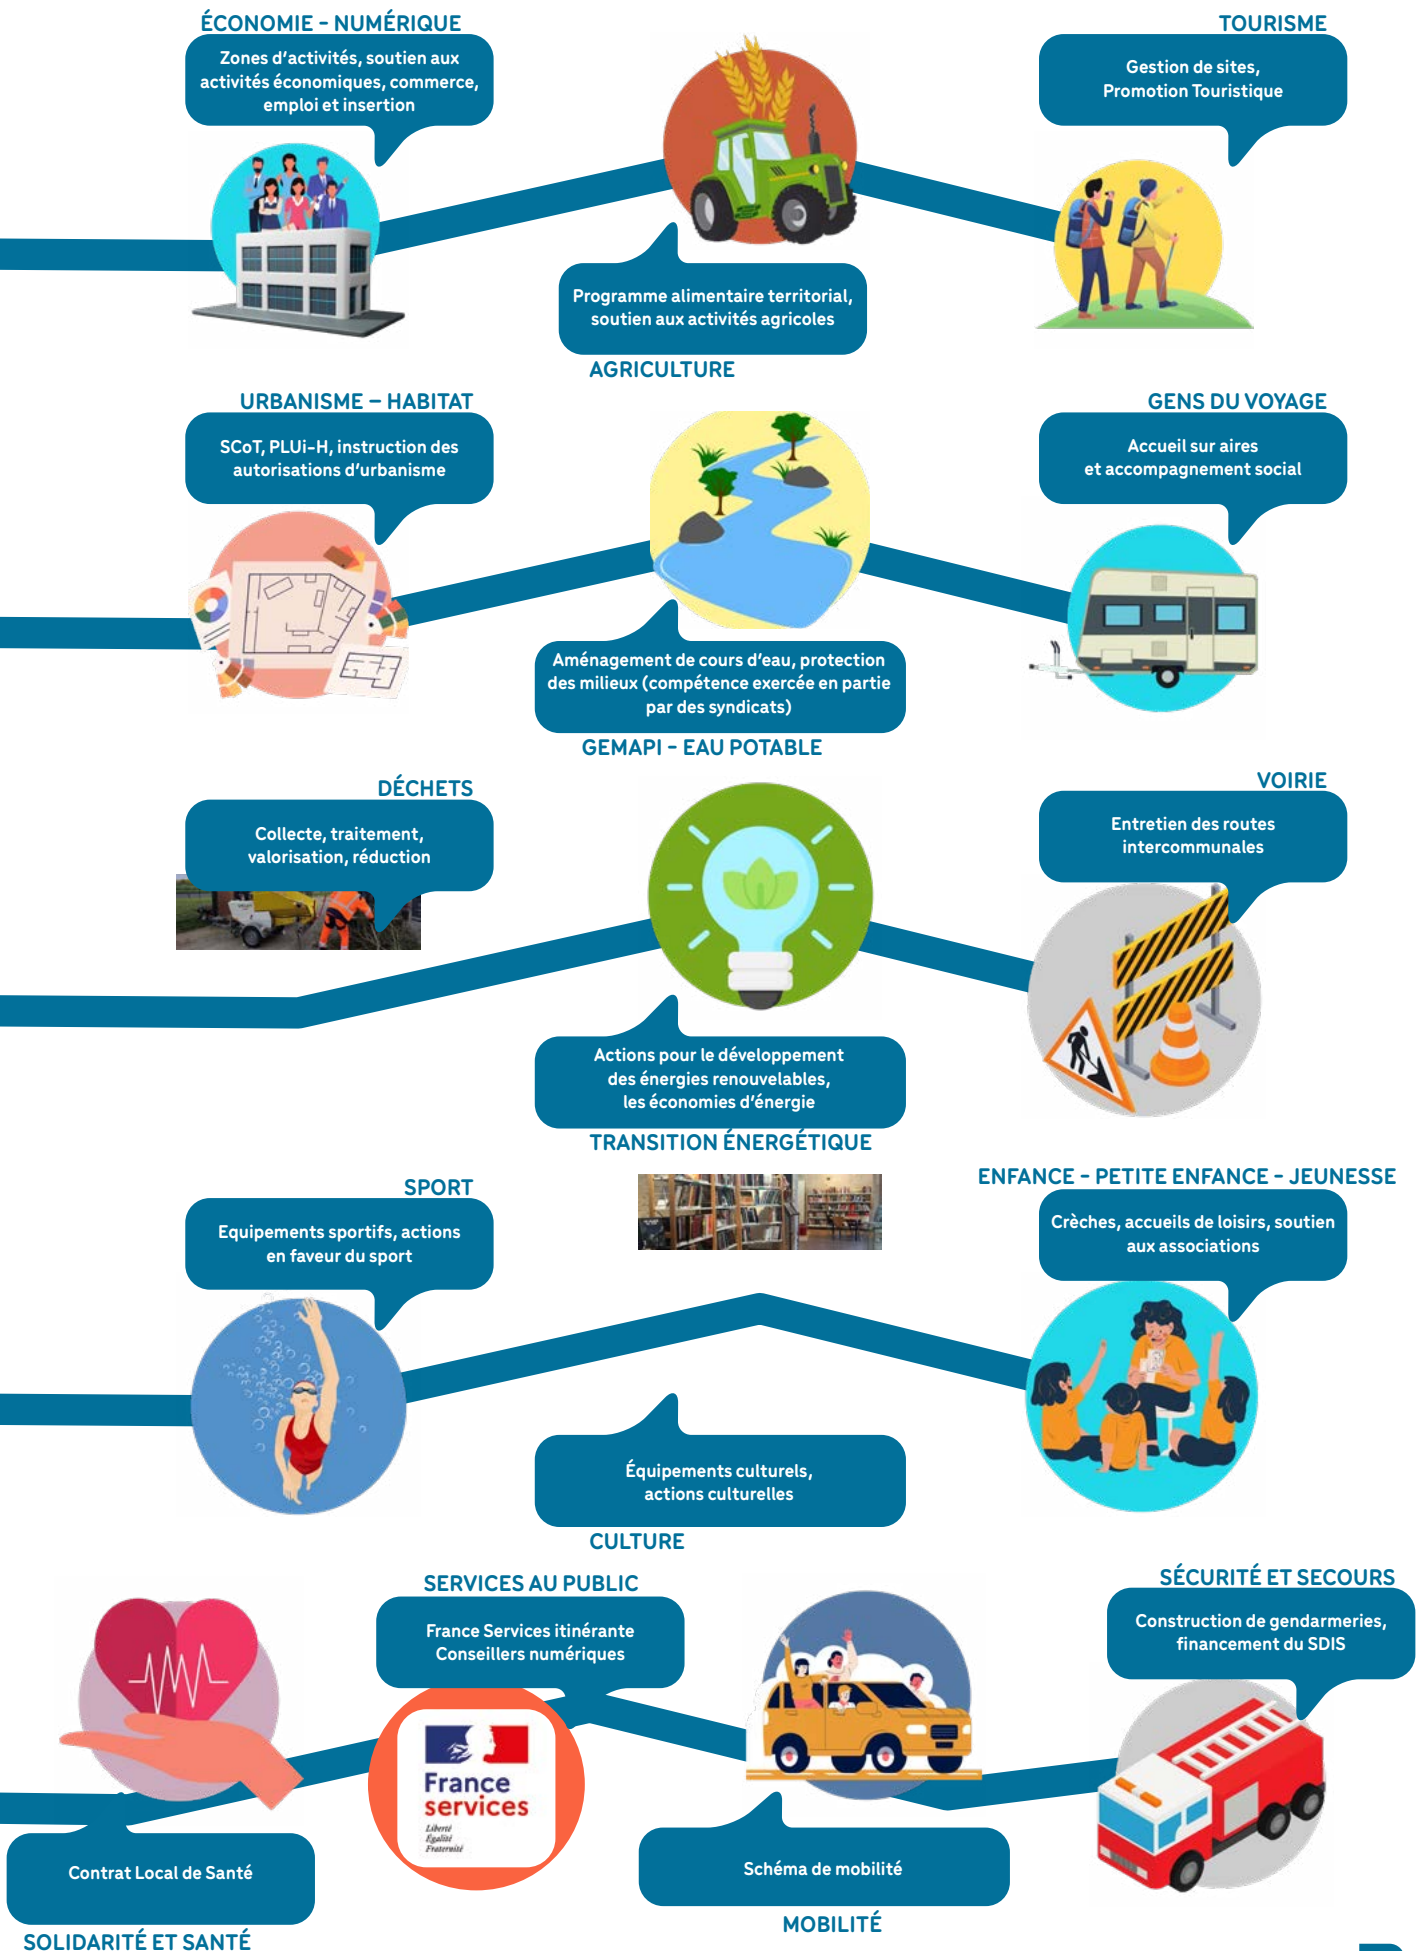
ÉCONOMIE - NUMÉRIQUE

Zones d'activités, soutien aux activités économiques, commerce, emploi et insertion

TOURISME

Gestion de sites, Promotion Touristique

Programme alimentaire territorial, soutien aux activités agricoles

AGRICULTURE

URBANISME – HABITAT

SCoT, PLUi-H, instruction des autorisations d'urbanisme

GENS DU VOYAGE

Accueil sur aires et accompagnement social

Aménagement de cours d'eau, protection des milieux (compétence exercée en partie par des syndicats)

GEMAPI - EAU POTABLE

DÉCHETS

Collecte, traitement, valorisation, réduction

VOIRIE

Entretien des routes intercommunales

Actions pour le développement des énergies renouvelables, les économies d'énergie

TRANSITION ÉNERGÉTIQUE

SPORT

Equipements sportifs, actions en faveur du sport

ENFANCE - PETITE ENFANCE - JEUNESSE

Crèches, accueils de loisirs, soutien aux associations

Équipements culturels, actions culturelles

CULTURE

SERVICES AU PUBLIC

France Services itinérante Conseillers numériques

SÉCURITÉ ET SECOURS

Construction de gendarmeries, financement du SDIS

France services
Liberté Égalité Fraternité

Contrat Local de Santé

Schéma de mobilité

MOBILITÉ

SOLIDARITÉ ET SANTÉ